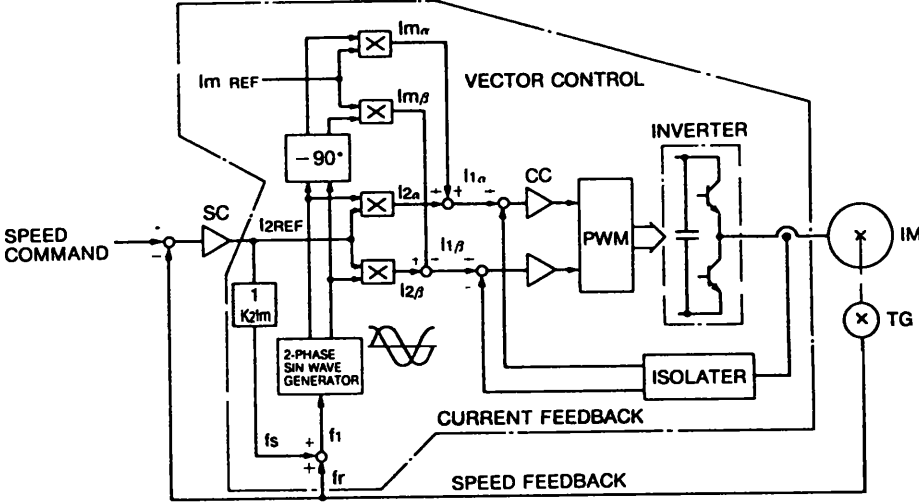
Im REF

$Im_\alpha$

$Im_\beta$

VECTOR CONTROL

$-90°$

INVERTER

SPEED COMMAND

SC

I2REF

$I_{2\alpha}$

$I_{1\alpha}$

CC

PWM

IM

$I_{1\beta}$

$I_{2\beta}$

$\frac{1}{K_2 Im}$

TG

2-PHASE SIN WAVE GENERATOR

ISOLATER

CURRENT FEEDBACK

fs

f1

fr

SPEED FEEDBACK